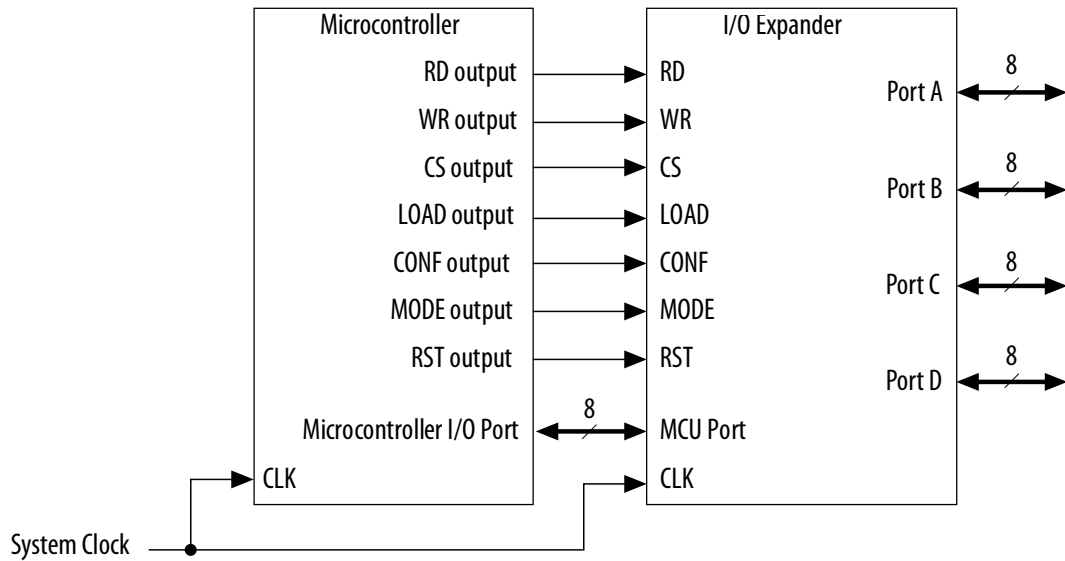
Microcontroller

RD output
WR output
CS output
LOAD output
CONF output
MODE output
RST output
Microcontroller I/O Port
CLK

8

I/O Expander

RD
WR
CS
LOAD
CONF
MODE
RST
MCU Port
CLK

Port A
8
Port B
8
Port C
8
Port D
8

System Clock